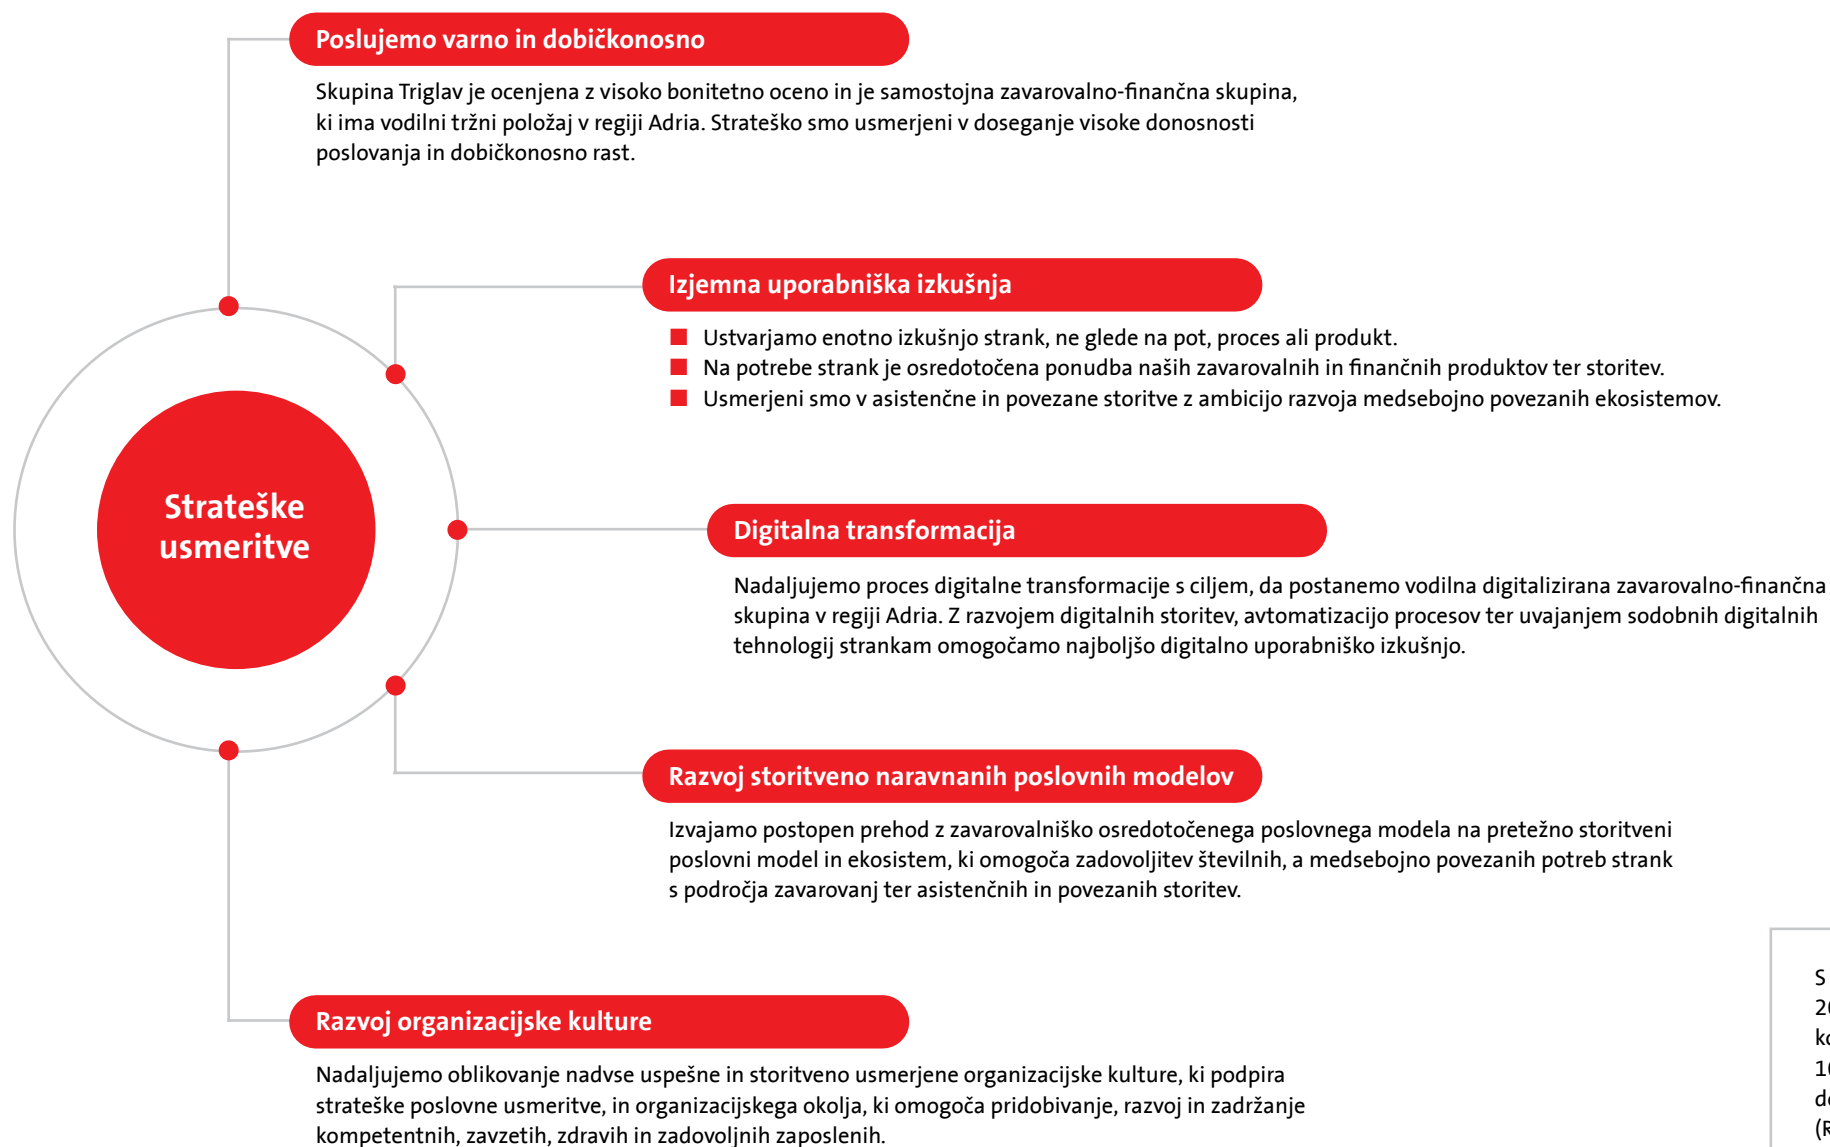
Poslujemo varno in dobičkonosno

Skupina Triglav je ocenjena z visoko bonitetno oceno in je samostojna zavarovalno-finančna skupina, ki ima vodilni tržni položaj v regiji Adria. Strateško smo usmerjeni v doseganje visoke donosnosti poslovanja in dobičkonosno rast.

Izjemna uporabniška izkušnja

Ustvarjamo enotno izkušnjo strank, ne glede na pot, proces ali produkt.
Na potrebe strank je osredotočena ponudba naših zavarovalnih in finančnih produktov ter storitev.
Usmerjeni smo v asistenčne in povezane storitve z ambicijo razvoja medsebojno povezanih ekosistemov.

Strateške usmeritve

Digitalna transformacija

Nadaljujemo proces digitalne transformacije s ciljem, da postanemo vodilna digitalizirana zavarovalno-finančna skupina v regiji Adria. Z razvojem digitalnih storitev, avtomatizacijo procesov ter uvajanjem sodobnih digitalnih tehnologij strankam omogočamo najboljšo digitalno uporabniško izkušnjo.

Razvoj storitveno naravnanih poslovnih modelov

Izvajamo postopen prehod z zavarovalniško osredotočenega poslovnega modela na pretežno storitveni poslovni model in ekosistem, ki omogoča zadovoljitev številnih, a medsebojno povezanih potreb strank s področja zavarovanj ter asistenčnih in povezanih storitev.

Razvoj organizacijske kulture

Nadaljujemo oblikovanje nadvse uspešne in storitveno usmerjene organizacijske kulture, ki podpira strateške poslovne usmeritve, in organizacijskega okolja, ki omogoča pridobivanje, razvoj in zadržanje kompetentnih, zavzetih, zdravih in zadovoljnih zaposlenih.

S
2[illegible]
k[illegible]
1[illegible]
d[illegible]
([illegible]